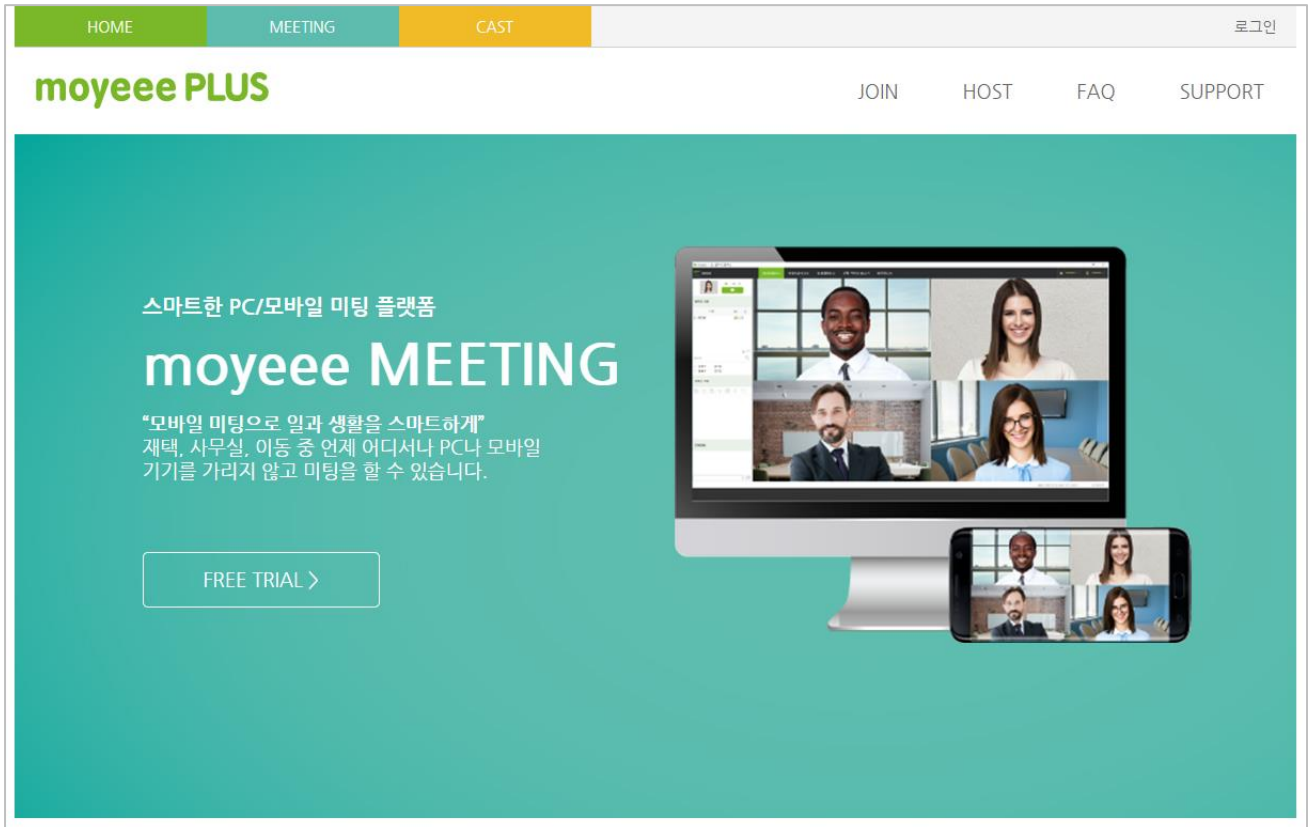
HOME MEETING CAST

로그인

moyeee PLUS

JOIN HOST FAQ SUPPORT

스마트한 PC/모바일 미팅 플랫폼

moyeee MEETING

“모바일 미팅으로 일과 생활을 스마트하게”
재택, 사무실, 이동 중 언제 어디서나 PC나 모바일 기기를 가리지 않고 미팅을 할 수 있습니다.

FREE TRIAL >